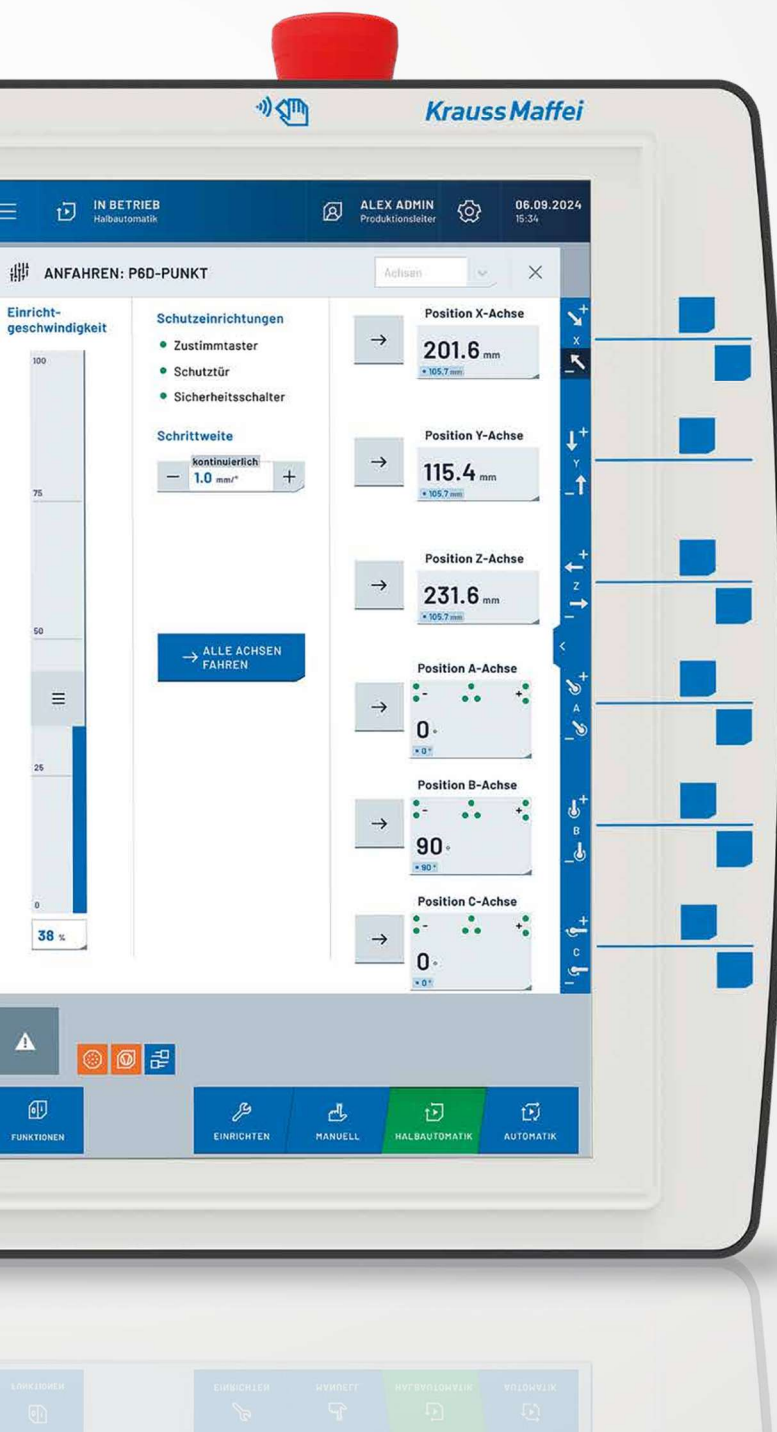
KraussMaffei

IN BETRIEB
Halbautomatik

ALEX ADMIN
Produktionsleiter

06.09.2024
15:34

ANFAHREN: P6D-PUNKT

Achsen

Einrichtgeschwindigkeit

100

75

50

25

0

38 %

Schutzeinrichtungen

• Zustimmtaster
• Schutztür
• Sicherheitsschalter

Schrittweite

kontinuierlich
1.0 mm/°

ALLE ACHSEN FAHREN

Position X-Achse
201.6 mm
• 105.7 mm

Position Y-Achse
115.4 mm
• 105.7 mm

Position Z-Achse
231.6 mm
• 105.7 mm

Position A-Achse
0 °
• 0 °

Position B-Achse
90 °
• 90 °

Position C-Achse
0 °
• 0 °

X
Y
Z
A
B
C

FUNKTIONEN

EINRICHTEN

MANUELL

HALBAUTOMATIK

AUTOMATIK